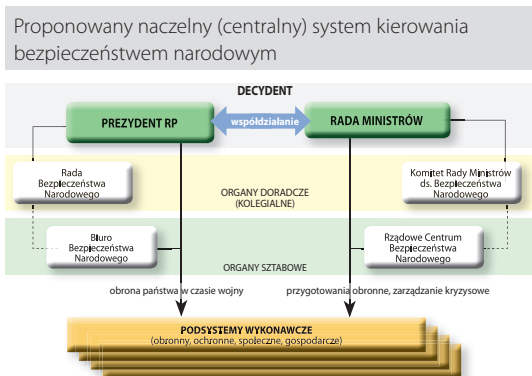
Proponowany naczelny (centralny) system kierowania bezpieczeństwem narodowym

DECYDENT

PREZYDENT RP

współdziałanie

RADA MINISTRÓW

Rada Bezpieczeństwa Narodowego

ORGANY DORADCZE (KOLEGIALNE)

Komitet Rady Ministrów ds. Bezpieczeństwa Narodowego

Biuro Bezpieczeństwa Narodowego

Rządowe Centrum Bezpieczeństwa Narodowego

ORGANY SZTABOWE

obrona państwa w czasie wojny

przygotowania obronne, zarządzanie kryzysowe

PODSYSTEMY WYKONAWCZE
(obronny, ochronne, społeczne, gospodarcze)